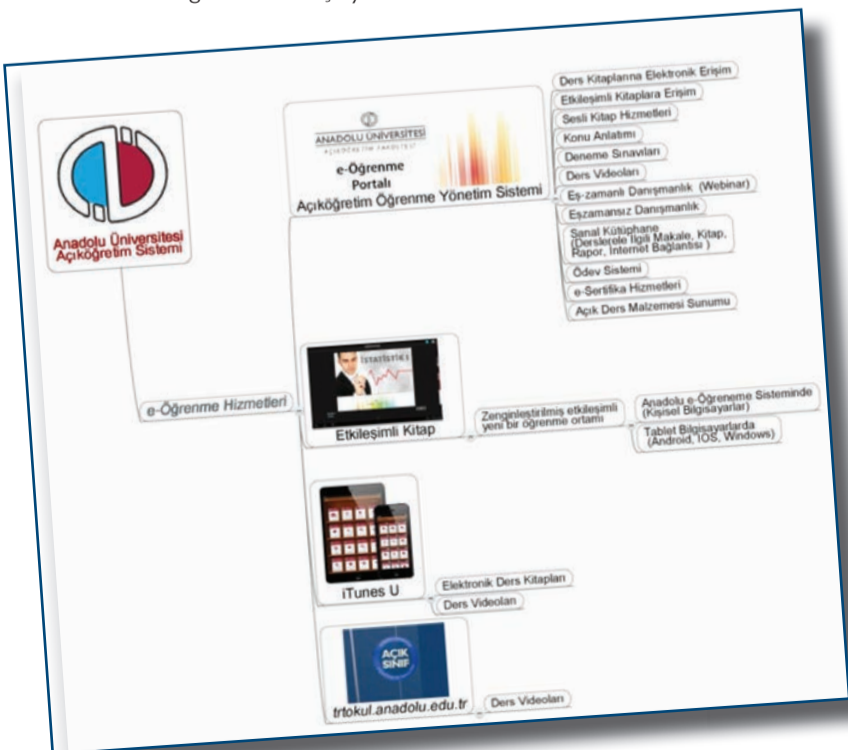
Anadolu Üniversitesi Açıköğretim Sistemi

e-Öğrenme Hizmetleri

ANADOLU ÜNİVERSİTESİ
AÇIKÖĞRETİM FAKÜLTESİ

e-Öğrenme Portalı
Açıköğretim Öğrenme Yönetim Sistemi

Ders Kitaplarına Elektronik Erişim
Etkileşimli Kitaplara Erişim
Sesli Kitap Hizmetleri
Konu Anlatımı
Deneme Sınavları
Ders Videoları
Eş-zamanlı Danışmanlık (Webinar)
Eşzamansız Danışmanlık
Sanal Kütüphane (Derslerele İlgili Makale, Kitap, Rapor, Internet Bağlantısı )
Ödev Sistemi
e-Sertifika Hizmetleri
Açık Ders Malzemesi Sunumu

İSTATİSTİK
Etkileşimli Kitap
Zenginleştirilmiş etkileşimli yeni bir öğrenme ortamı
Anadolu e-Öğreneme Sisteminde (Kişisel Bilgisayarlar)
Tablet Bilgisayarlarda (Android, IOS, Windows)

iTunes U
Elektronik Ders Kitapları
Ders Videoları

AÇIK SINIF
trtokul.anadolu.edu.tr
Ders Videoları